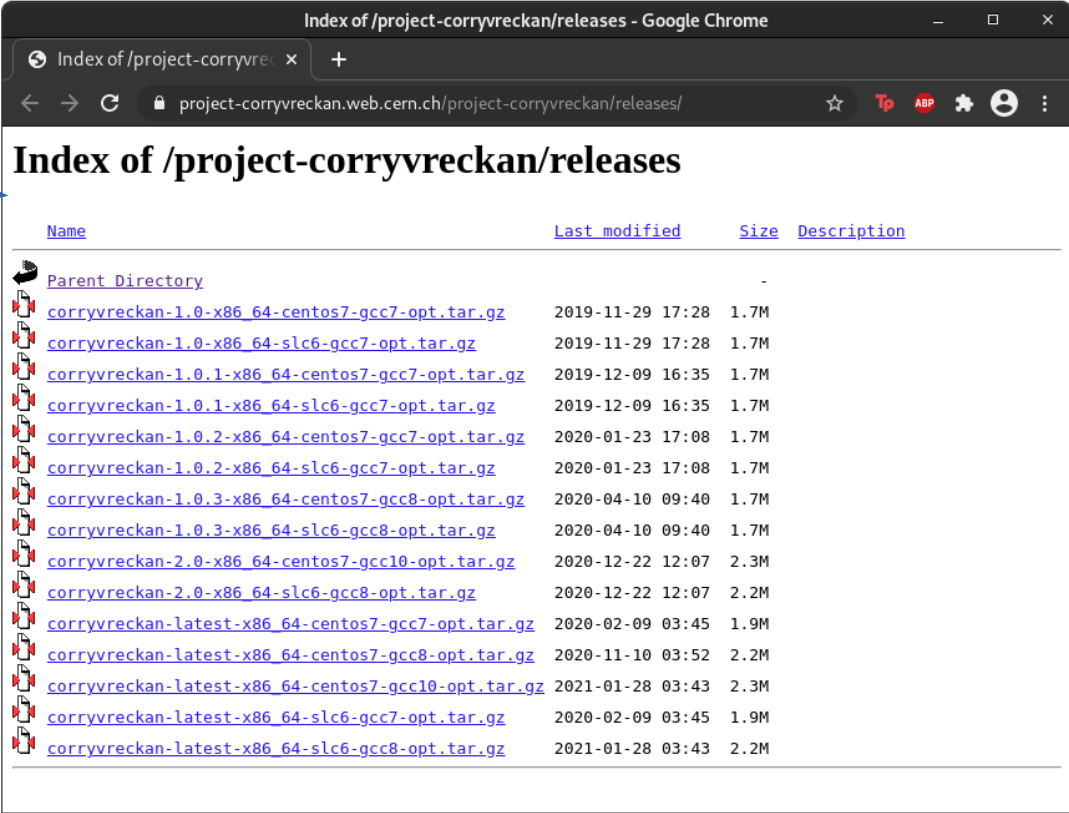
Index of /project-corryvreckan/releases - Google Chrome

Index of /project-corryvre ×

+

project-corryvreckan.web.cern.ch/project-corryvreckan/releases/

ABP

# Index of /project-corryvreckan/releases

| Name | Last modified | Size | Description |
|---|---|---|---|
| Parent Directory | | - | |
| corryvreckan-1.0-x86_64-centos7-gcc7-opt.tar.gz | 2019-11-29 17:28 | 1.7M | |
| corryvreckan-1.0-x86_64-slc6-gcc7-opt.tar.gz | 2019-11-29 17:28 | 1.7M | |
| corryvreckan-1.0.1-x86_64-centos7-gcc7-opt.tar.gz | 2019-12-09 16:35 | 1.7M | |
| corryvreckan-1.0.1-x86_64-slc6-gcc7-opt.tar.gz | 2019-12-09 16:35 | 1.7M | |
| corryvreckan-1.0.2-x86_64-centos7-gcc7-opt.tar.gz | 2020-01-23 17:08 | 1.7M | |
| corryvreckan-1.0.2-x86_64-slc6-gcc7-opt.tar.gz | 2020-01-23 17:08 | 1.7M | |
| corryvreckan-1.0.3-x86_64-centos7-gcc8-opt.tar.gz | 2020-04-10 09:40 | 1.7M | |
| corryvreckan-1.0.3-x86_64-slc6-gcc8-opt.tar.gz | 2020-04-10 09:40 | 1.7M | |
| corryvreckan-2.0-x86_64-centos7-gcc10-opt.tar.gz | 2020-12-22 12:07 | 2.3M | |
| corryvreckan-2.0-x86_64-slc6-gcc8-opt.tar.gz | 2020-12-22 12:07 | 2.2M | |
| corryvreckan-latest-x86_64-centos7-gcc7-opt.tar.gz | 2020-02-09 03:45 | 1.9M | |
| corryvreckan-latest-x86_64-centos7-gcc8-opt.tar.gz | 2020-11-10 03:52 | 2.2M | |
| corryvreckan-latest-x86_64-centos7-gcc10-opt.tar.gz | 2021-01-28 03:43 | 2.3M | |
| corryvreckan-latest-x86_64-slc6-gcc7-opt.tar.gz | 2020-02-09 03:45 | 1.9M | |
| corryvreckan-latest-x86_64-slc6-gcc8-opt.tar.gz | 2021-01-28 03:43 | 2.2M | |